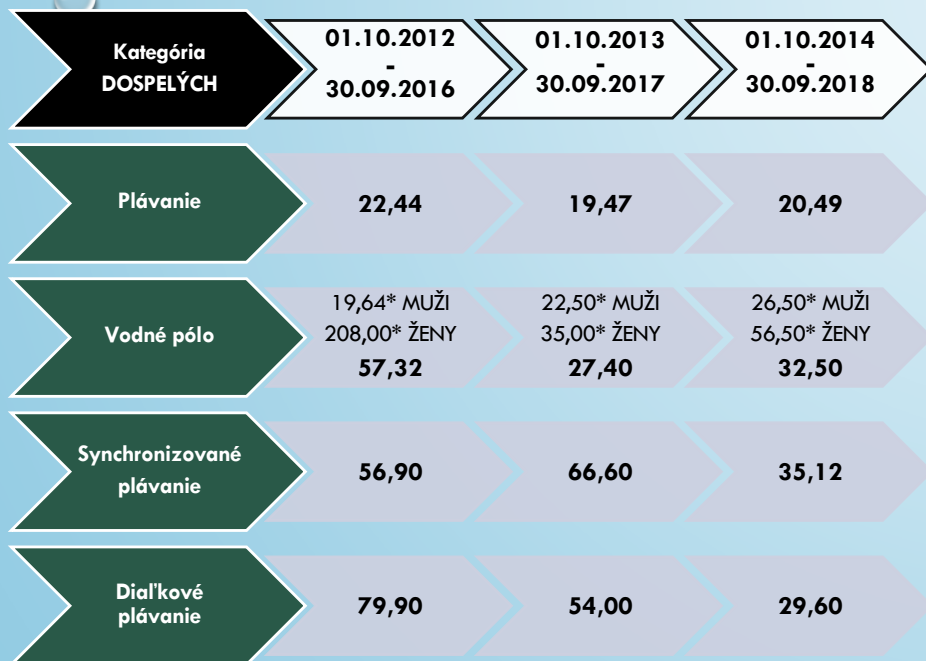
| Kategória DOSPELÝCH | 01.10.2012 - 30.09.2016 | 01.10.2013 - 30.09.2017 | 01.10.2014 - 30.09.2018 |
|---|---|---|---|
| Plávanie | 22,44 | 19,47 | 20,49 |
| Vodné pólo | 19,64* MUŽI 208,00* ŽENY 57,32 | 22,50* MUŽI 35,00* ŽENY 27,40 | 26,50* MUŽI 56,50* ŽENY 32,50 |
| Synchronizované plávanie | 56,90 | 66,60 | 35,12 |
| Diaľkové plávanie | 79,90 | 54,00 | 29,60 |